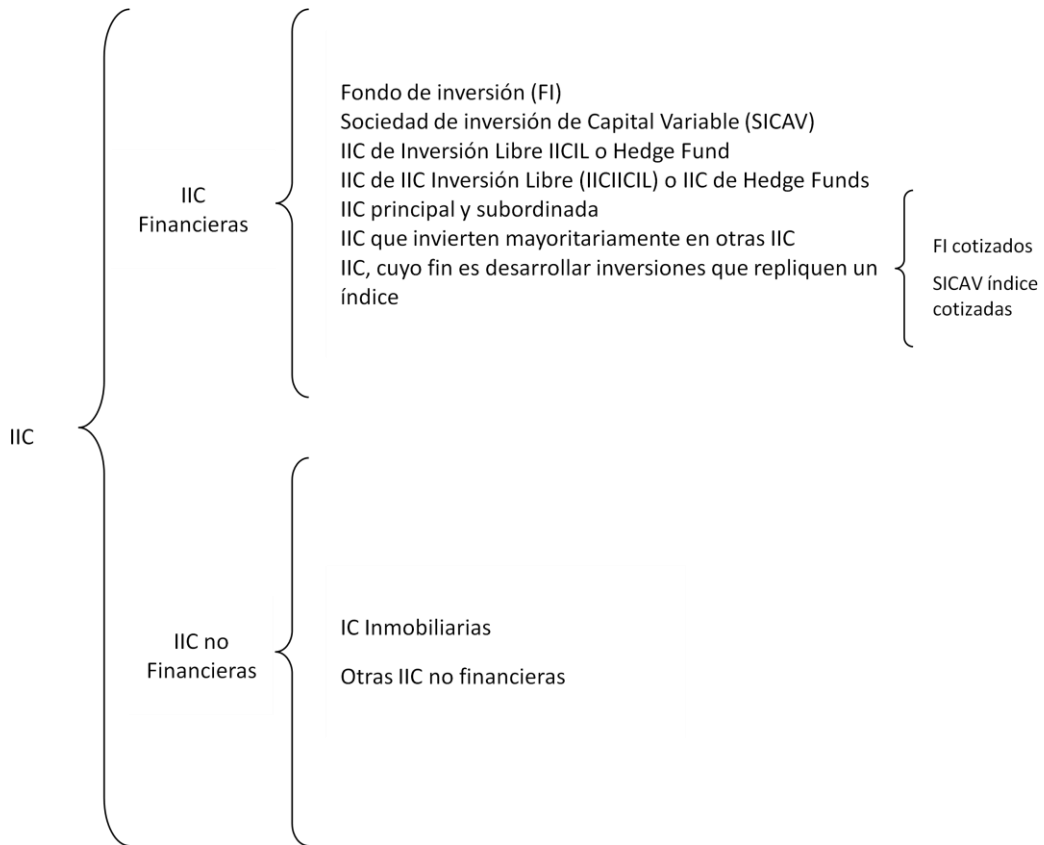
IIC

IIC Financieras

Fondo de inversión (FI)
Sociedad de inversión de Capital Variable (SICAV)
IIC de Inversión Libre IICIL o Hedge Fund
IIC de IIC Inversión Libre (IICIICIL) o IIC de Hedge Funds
IIC principal y subordinada
IIC que invierten mayoritariamente en otras IIC
IIC, cuyo fin es desarrollar inversiones que repliquen un índice

FI cotizados
SICAV índice cotizadas

IIC no Financieras

IC Inmobiliarias
Otras IIC no financieras